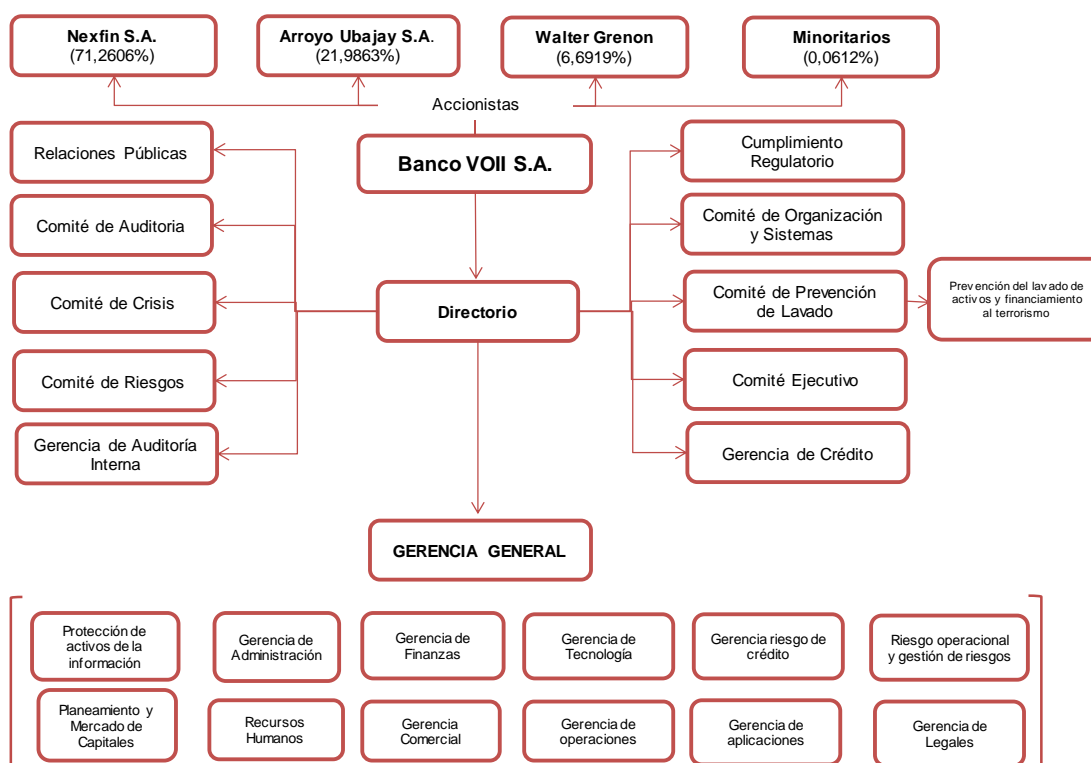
Nexfin S.A.
(71,2606%)

Arroyo Ubajay S.A.
(21,9863%)

Walter Grenon
(6,6919%)

Minoritarios
(0,0612%)

Accionistas

Relaciones Públicas

Banco VOII S.A.

Cumplimiento Regulatorio

Comité de Auditoria

Comité de Organización y Sistemas

Comité de Crisis

Directorio

Comité de Prevención de Lavado

Prevención del lavado de activos y financiamiento al terrorismo

Comité de Riesgos

Comité Ejecutivo

Gerencia de Auditoría Interna

Gerencia de Crédito

GERENCIA GENERAL

Protección de activos de la información

Gerencia de Administración

Gerencia de Finanzas

Gerencia de Tecnología

Gerencia riesgo de crédito

Riesgo operacional y gestión de riesgos

Planeamiento y Mercado de Capitales

Recursos Humanos

Gerencia Comercial

Gerencia de operaciones

Gerencia de aplicaciones

Gerencia de Legales